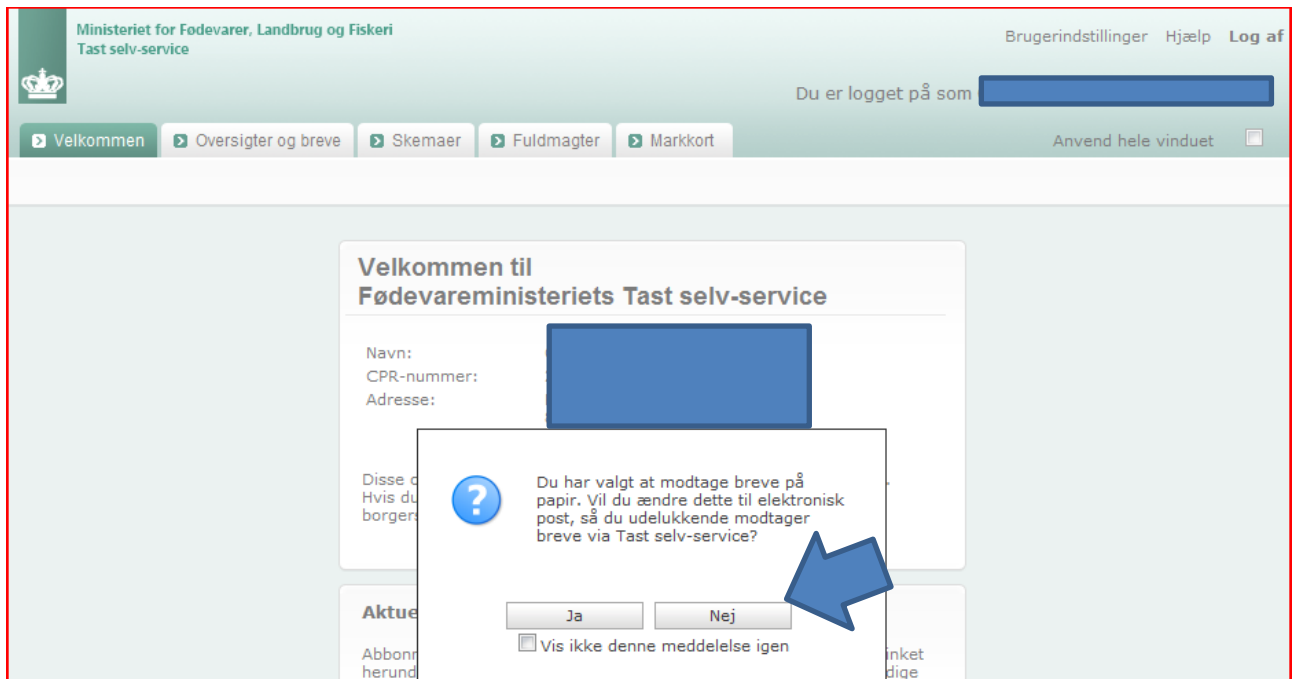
Ministeriet for Fødevarer, Landbrug og Fiskeri
Tast selv-service

Brugerindstillinger Hjælp Log af

Du er logget på som

Velkommen | Oversigter og breve | Skemaer | Fuldmagter | Markkort

Anvend hele vinduet

Velkommen til
Fødevareministeriets Tast selv-service

Navn:
CPR-nummer:
Adresse:

Disse o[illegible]
Hvis du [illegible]
borgers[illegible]

Du har valgt at modtage breve på papir. Vil du ændre dette til elektronisk post, så du udelukkende modtager breve via Tast selv-service?

Ja Nej

Vis ikke denne meddelelse igen

Aktue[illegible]

Abbonn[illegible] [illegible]inket
herund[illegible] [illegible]dige